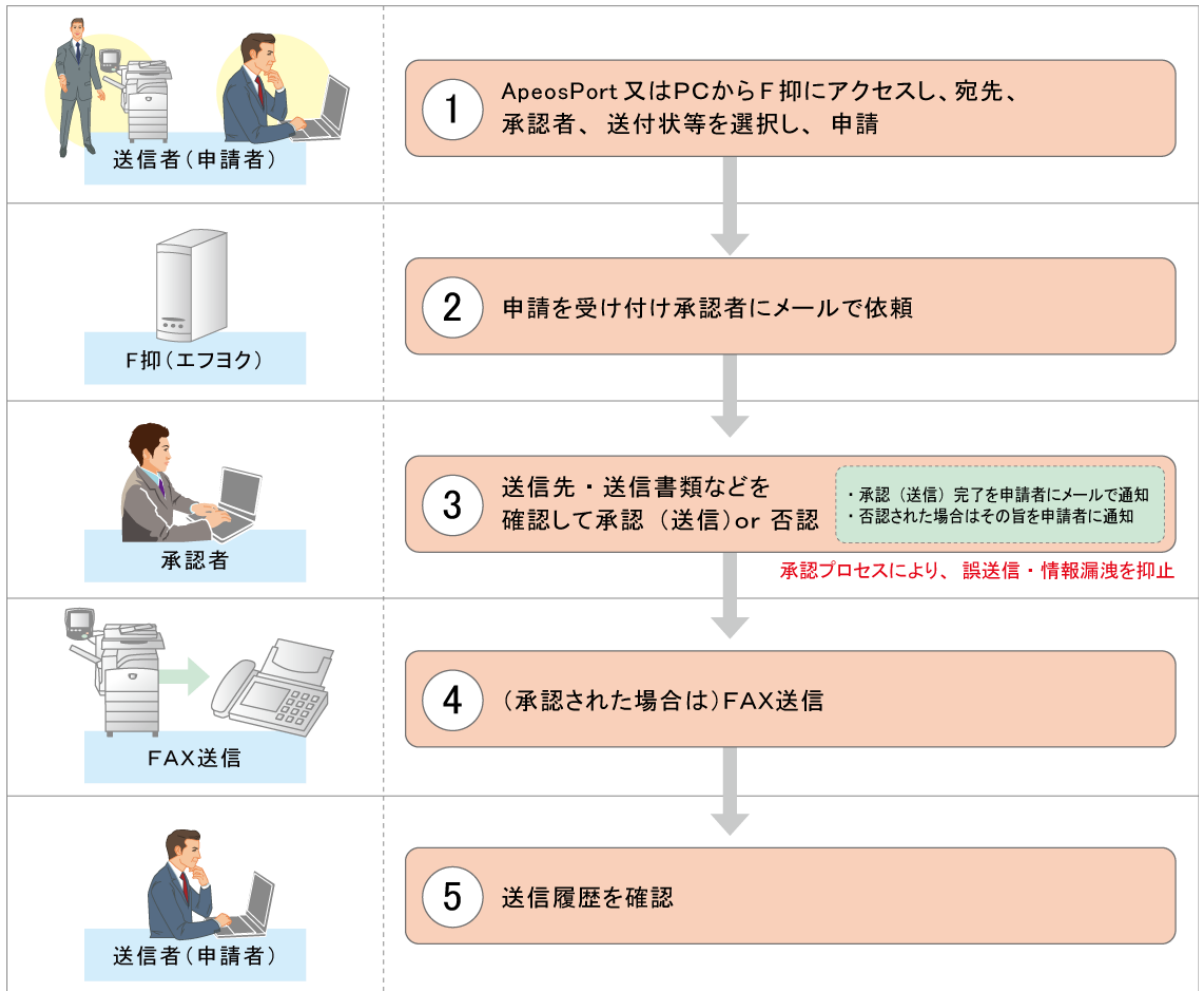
送信者(申請者)

1 ApeosPort 又はPCからF抑にアクセスし、宛先、承認者、送付状等を選択し、申請

F抑(エフヨク)

2 申請を受け付け承認者にメールで依頼

承認者

3 送信先・送信書類などを確認して承認(送信)or 否認

・承認(送信)完了を申請者にメールで通知
・否認された場合はその旨を申請者に通知

承認プロセスにより、誤送信・情報漏洩を抑止

FAX送信

4 (承認された場合は)FAX送信

送信者(申請者)

5 送信履歴を確認